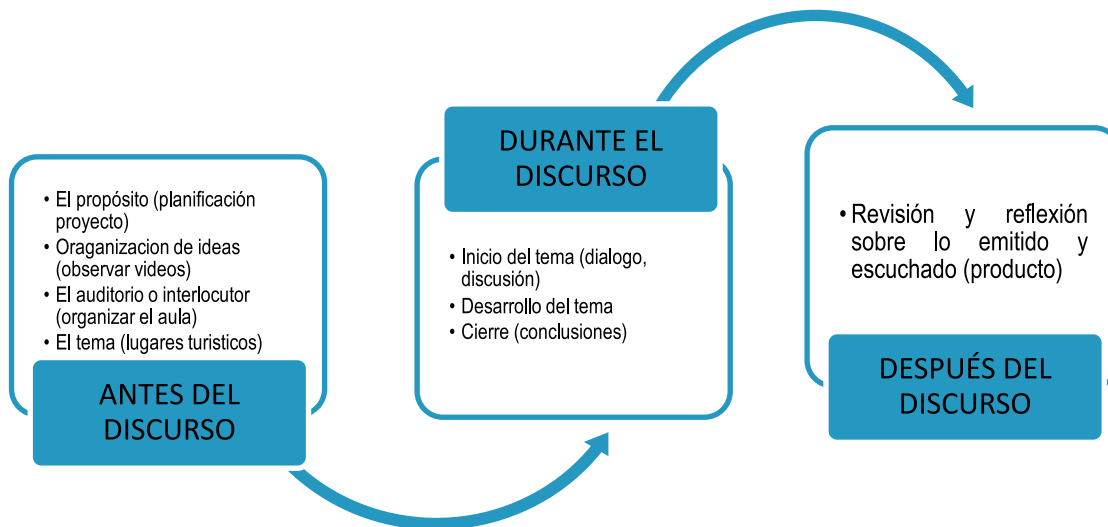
- El propósito (planificación proyecto)
- Oraganizacion de ideas (observar videos)
- El auditorio o interlocutor (organizar el aula)
- El tema (lugares turisticos)

ANTES DEL DISCURSO

DURANTE EL DISCURSO

- Inicio del tema (dialogo, discusión)
- Desarrollo del tema
- Cierre (conclusiones)

- Revisión y reflexión sobre lo emitido y escuchado (producto)

DESPUÉS DEL DISCURSO